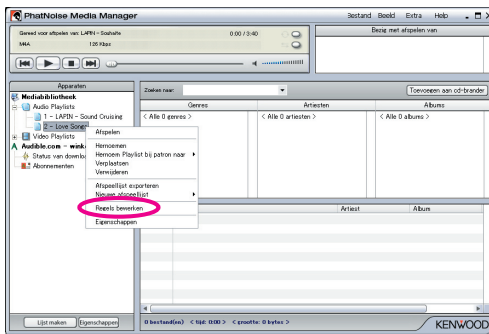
PhatNoise Media Manager

Bestand Beeld Extra Help

Gereed voor afspelen van: LAPIN - Soshaite
M4A 128 Kbps
0:00 / 3:40

Bezig met afspelen van

Apparaten
Mediabibliotheek
Audio Playlists
1 - LAPIN - Sound Cruising
2 - Love Songs
Video Playlists
Audible.com - wink
Status van downlo
Abonnementen

Zoeken naar:
Toevoegen aan cd-brander
Genres
Artiesten
Albums
< Alle 0 genres >
< Alle 0 artiesten >
< Alle 0 albums >

Afspelen
Hernoemen
Hernoem Playlist bij patroon naar
Verplaatsen
Verwijderen
Afspeellijst exporteren
Nieuwe afspeellijst
Regels bewerken
Eigenschappen

Artiest
Album

Lijst maken
Eigenschappen
0 bestand(en) < tijd: 0:00 > < grootte: 0 bytes >
KENWOOD